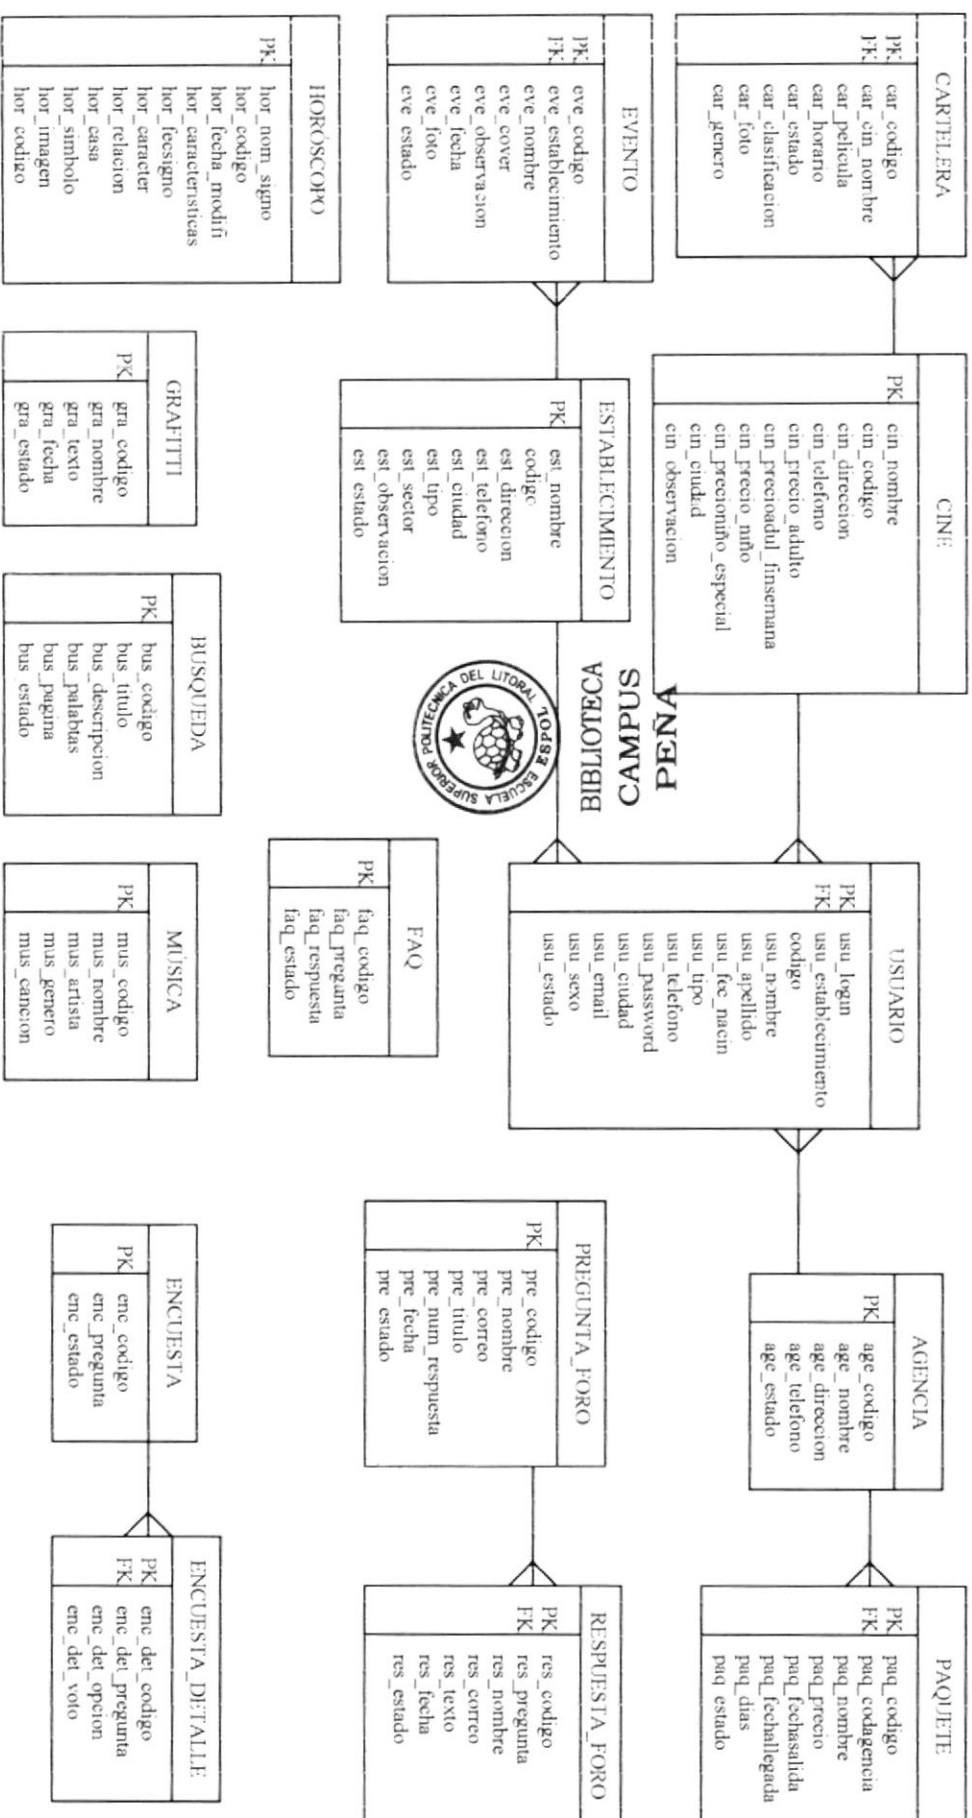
CARTELERA
PK car_codigo
FK car_cin_nombre
car_pelicula
car_horario
car_estado
car_clasificacion
car_foto
car_genero

CINE
PK cin_nombre
cin_codigo
cin_direccion
cin_telefono
cin_precio_adulto
cin_precioadul_finsemana
cin_precio_niño
cin_precioniño_especial
cin_ciudad
cin_observacion

USUARIO
PK usu_login
FK usu_establecimiento
codigo
usu_nombre
usu_apellido
usu_fec_nacim
usu_tipo
usu_telefono
usu_password
usu_ciudad
usu_email
usu_sexo
usu_estado

AGENCIA
PK age_codigo
age_nombre
age_direccion
age_telefono
age_estado

PAQUETE
PK paq_codigo
FK paq_codagencia
paq_nombre
paq_precio
paq_fechasalida
paq_fechallegada
paq_dias
paq_estado

EVENTO
PK eve_codigo
FK eve_establecimiento
eve_nombre
eve_cover
eve_observacion
eve_fecha
eve_foto
eve_estado

ESTABLECIMIENTO
PK est_nombre
codigo
est_direccion
est_telefono
est_ciudad
est_tipo
est_sector
est_observacion
est_estado

BIBLIOTECA CAMPUS PEÑA

POLITECNICA DEL LITORAL ESCUELA SUPERIOR ESPOL

PREGUNTA_FORO
PK pre_codigo
pre_nombre
pre_correo
pre_titulo
pre_num_respuesta
pre_fecha
pre_estado

RESPUESTA_FORO
PK res_codigo
FK res_pregunta
res_nombre
res_correo
res_texto
res_fecha
res_estado

HORÓSCOPO
PK hor_nom_signo
hor_codigo
hor_fecha_modifi
hor_caracteristicas
hor_fecsigno
hor_caracter
hor_relacion
hor_casa
hor_simbolo
hor_imagen
hor_codigo

GRAFITTI
PK gra_codigo
gra_nombre
gra_texto
gra_fecha
gra_estado

BUSQUEDA
PK bus_codigo
bus_titulo
bus_descripcion
bus_palabras
bus_pagina
bus_estado

FAQ
PK faq_codigo
faq_pregunta
faq_respuesta
faq_estado

MÚSICA
PK mus_codigo
mus_nombre
mus_artista
mus_genero
mus_cancion

ENCUESTA
PK enc_codigo
enc_pregunta
enc_estado

ENCUESTA_DETALLE
PK enc_det_codigo
FK enc_det_pregunta
enc_det_opcion
enc_det_voto